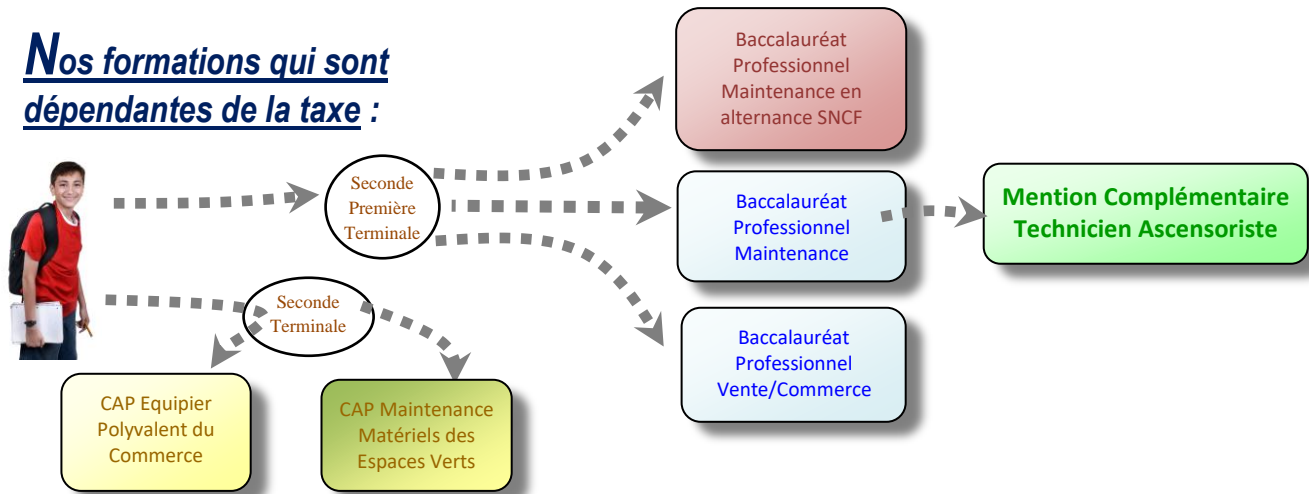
Nos formations qui sont dépendantes de la taxe :

Seconde
Première
Terminale

Seconde
Terminale

Baccalauréat Professionnel Maintenance en alternance SNCF

Baccalauréat Professionnel Maintenance

Mention Complémentaire Technicien Ascensoriste

Baccalauréat Professionnel Vente/Commerce

CAP Equipier Polyvalent du Commerce

CAP Maintenance Matériels des Espaces Verts